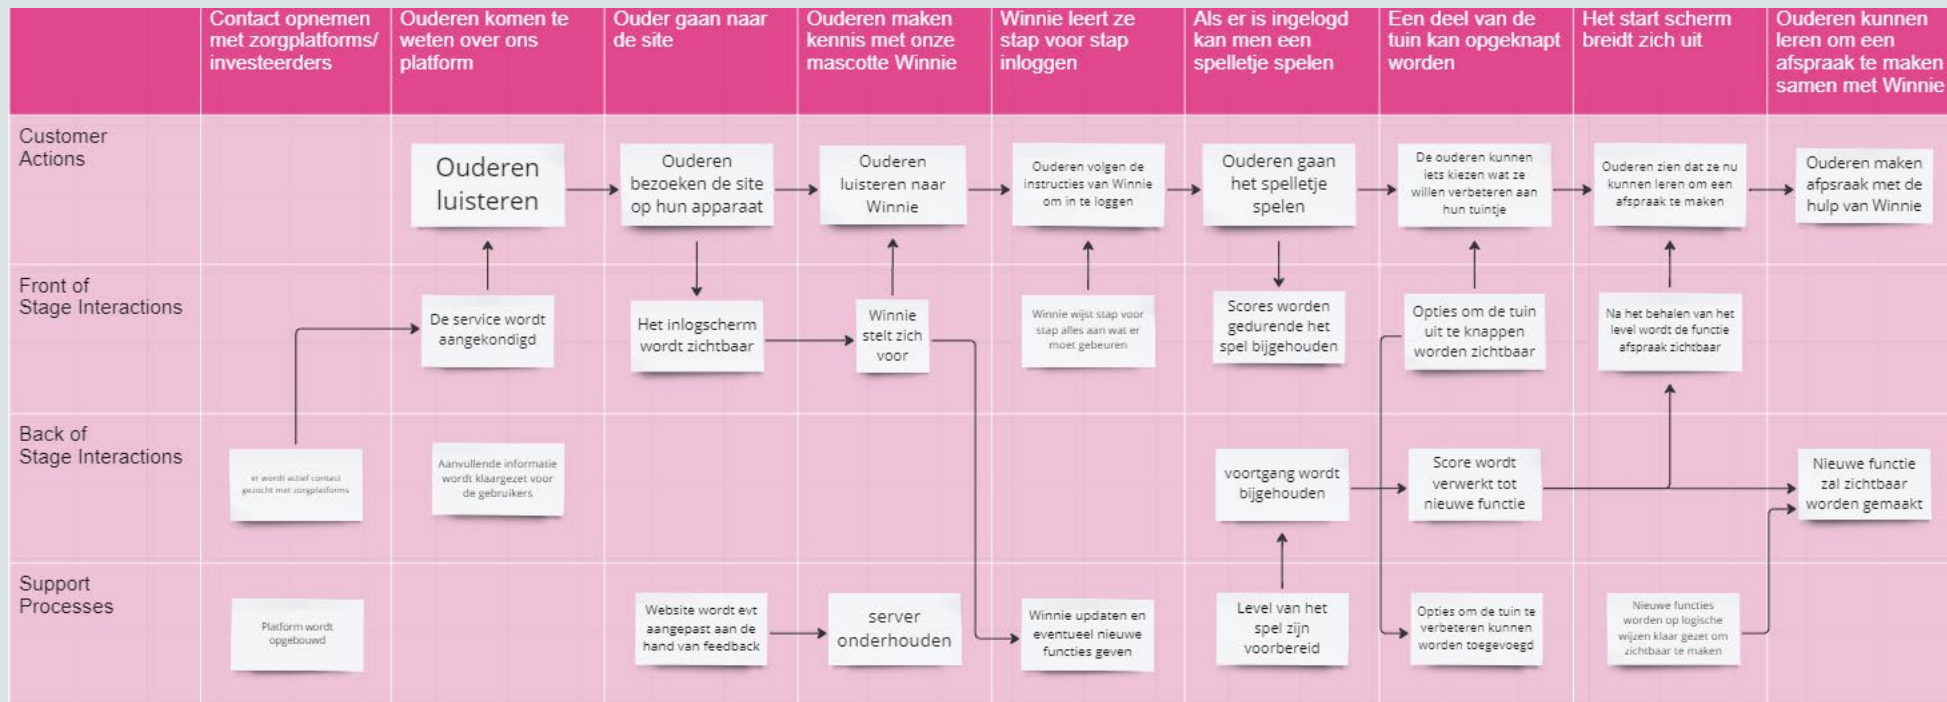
| | Contact opnemen met zorgplatforms/ investeerders | Ouderen komen te weten over ons platform | Ouder gaan naar de site | Ouderen maken kennis met onze mascotte Winnie | Winnie leert ze stap voor stap inloggen | Als er is ingelogd kan men een spelletje spelen | Een deel van de tuin kan opgeknapt worden | Het start scherm breidt zich uit | Ouderen kunnen leren om een afspraak te maken samen met Winnie |
|---|---|---|---|---|---|---|---|---|---|
| Customer Actions | | Ouderen luisteren | Ouderen bezoeken de site op hun apparaat | Ouderen luisteren naar Winnie | Ouderen volgen de instructies van Winnie om in te loggen | Ouderen gaan het spelletje spelen | De ouderen kunnen iets kiezen wat ze willen verbeteren aan hun tuintje | Ouderen zien dat ze nu kunnen leren om een afspraak te maken | Ouderen maken afspraak met de hulp van Winnie |
| Front of Stage Interactions | | De service wordt aangekondigd | Het inlogscherm wordt zichtbaar | Winnie stelt zich voor | Winnie wijst stap voor stap alles aan wat er moet gebeuren | Scores worden gedurende het spel bijgehouden | Opties om de tuin uit te knappen worden zichtbaar | Na het behalen van het level wordt de functie afspraak zichtbaar | |
| Back of Stage Interactions | er wordt actief contact gezocht met zorgplatforms | Aanvullende informatie wordt klaargezet voor de gebruikers | | | | voortgang wordt bijgehouden | Score wordt verwerkt tot nieuwe functie | | Nieuwe functie zal zichtbaar worden gemaakt |
| Support Processes | Platform wordt opgebouwd | | Website wordt evt aangepast aan de hand van feedback | server onderhouden | Winnie updaten en eventueel nieuwe functies geven | Level van het spel zijn voorbereid | Opties om de tuin te verbeteren kunnen worden toegevoegd | Nieuwe functies worden op logische wijzen klaar gezet om zichtbaar te maken | |